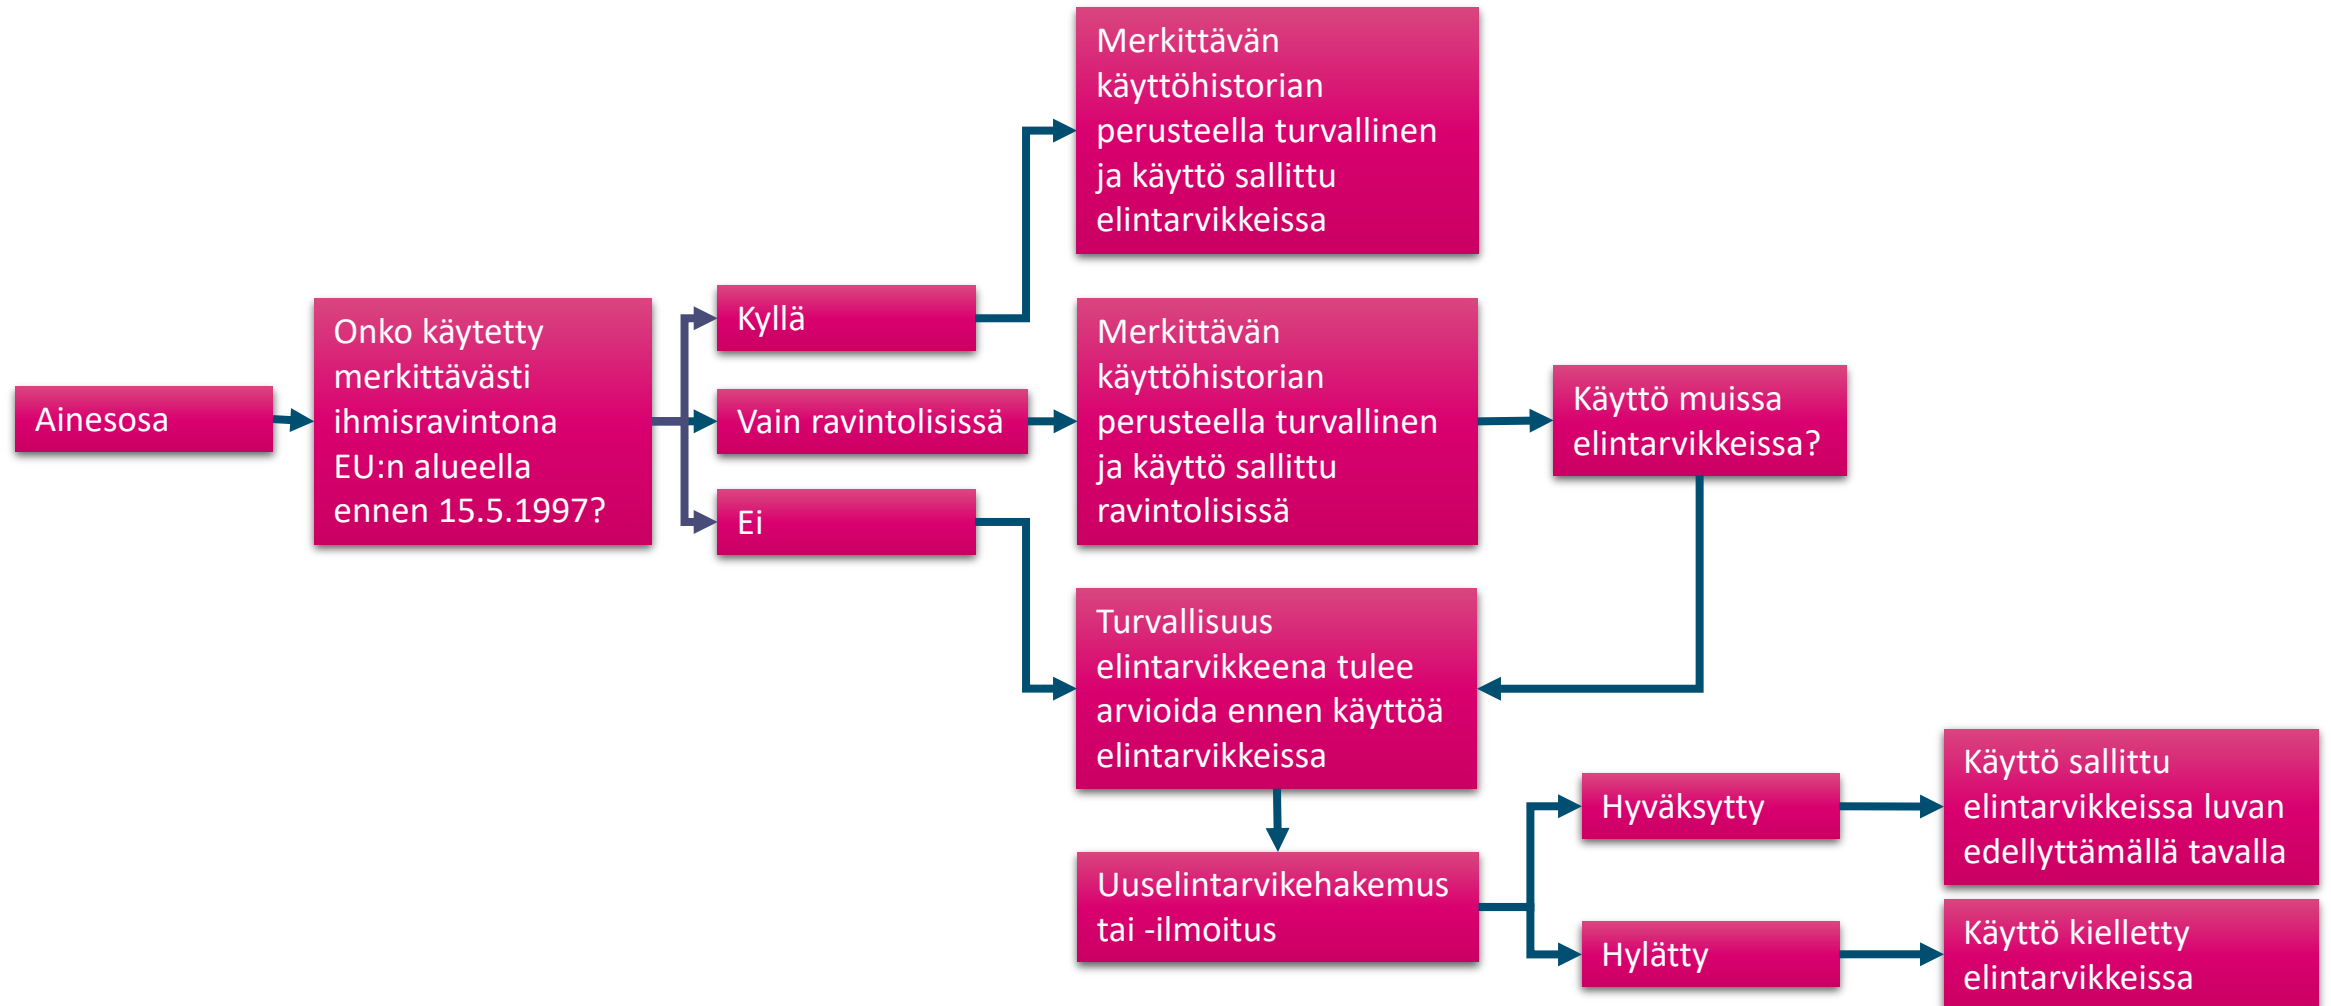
Ainesosa

Onko käytetty merkittävästi ihmisravintona EU:n alueella ennen 15.5.1997?

Kyllä

Vain ravintolisissä

Ei

Merkittävän käyttöhistorian perusteella turvallinen ja käyttö sallittu elintarvikkeissa

Merkittävän käyttöhistorian perusteella turvallinen ja käyttö sallittu ravintolisissä

Käyttö muissa elintarvikkeissa?

Turvallisuus elintarvikkeena tulee arvioida ennen käyttöä elintarvikkeissa

Uuselintarvikehakemus tai -ilmoitus

Hyväksytty

Hylätty

Käyttö sallittu elintarvikkeissa luvan edellyttämällä tavalla

Käyttö kielletty elintarvikkeissa